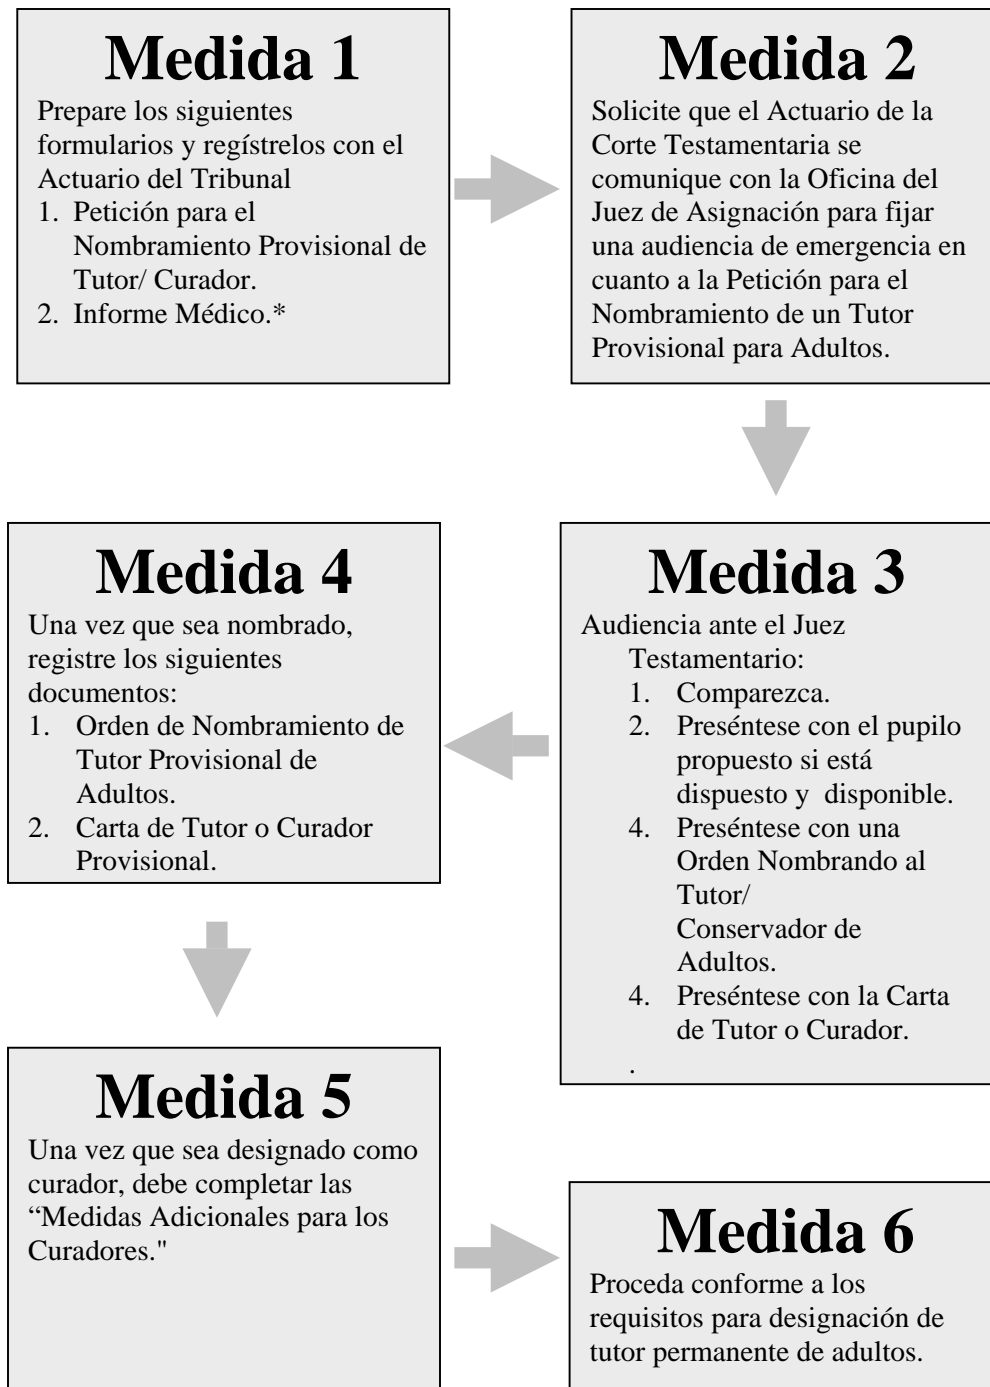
Medida 1

Prepare los siguientes formularios y regístrelos con el Actuario del Tribunal
1. Petición para el Nombramiento Provisional de Tutor/ Curador.
2. Informe Médico.*

Medida 2

Solicite que el Actuario de la Corte Testamentaria se comunique con la Oficina del Juez de Asignación para fijar una audiencia de emergencia en cuanto a la Petición para el Nombramiento de un Tutor Provisional para Adultos.

Medida 3

Audiencia ante el Juez Testamentario:
1. Comparezca.
2. Preséntese con el pupilo propuesto si está dispuesto y disponible.
4. Preséntese con una Orden Nombrando al Tutor/ Conservador de Adultos.
4. Preséntese con la Carta de Tutor o Curador.
.

Medida 4

Una vez que sea nombrado, registre los siguientes documentos:
1. Orden de Nombramiento de Tutor Provisional de Adultos.
2. Carta de Tutor o Curador Provisional.

Medida 5

Una vez que sea designado como curador, debe completar las “Medidas Adicionales para los Curadores."

Medida 6

Proceda conforme a los requisitos para designación de tutor permanente de adultos.